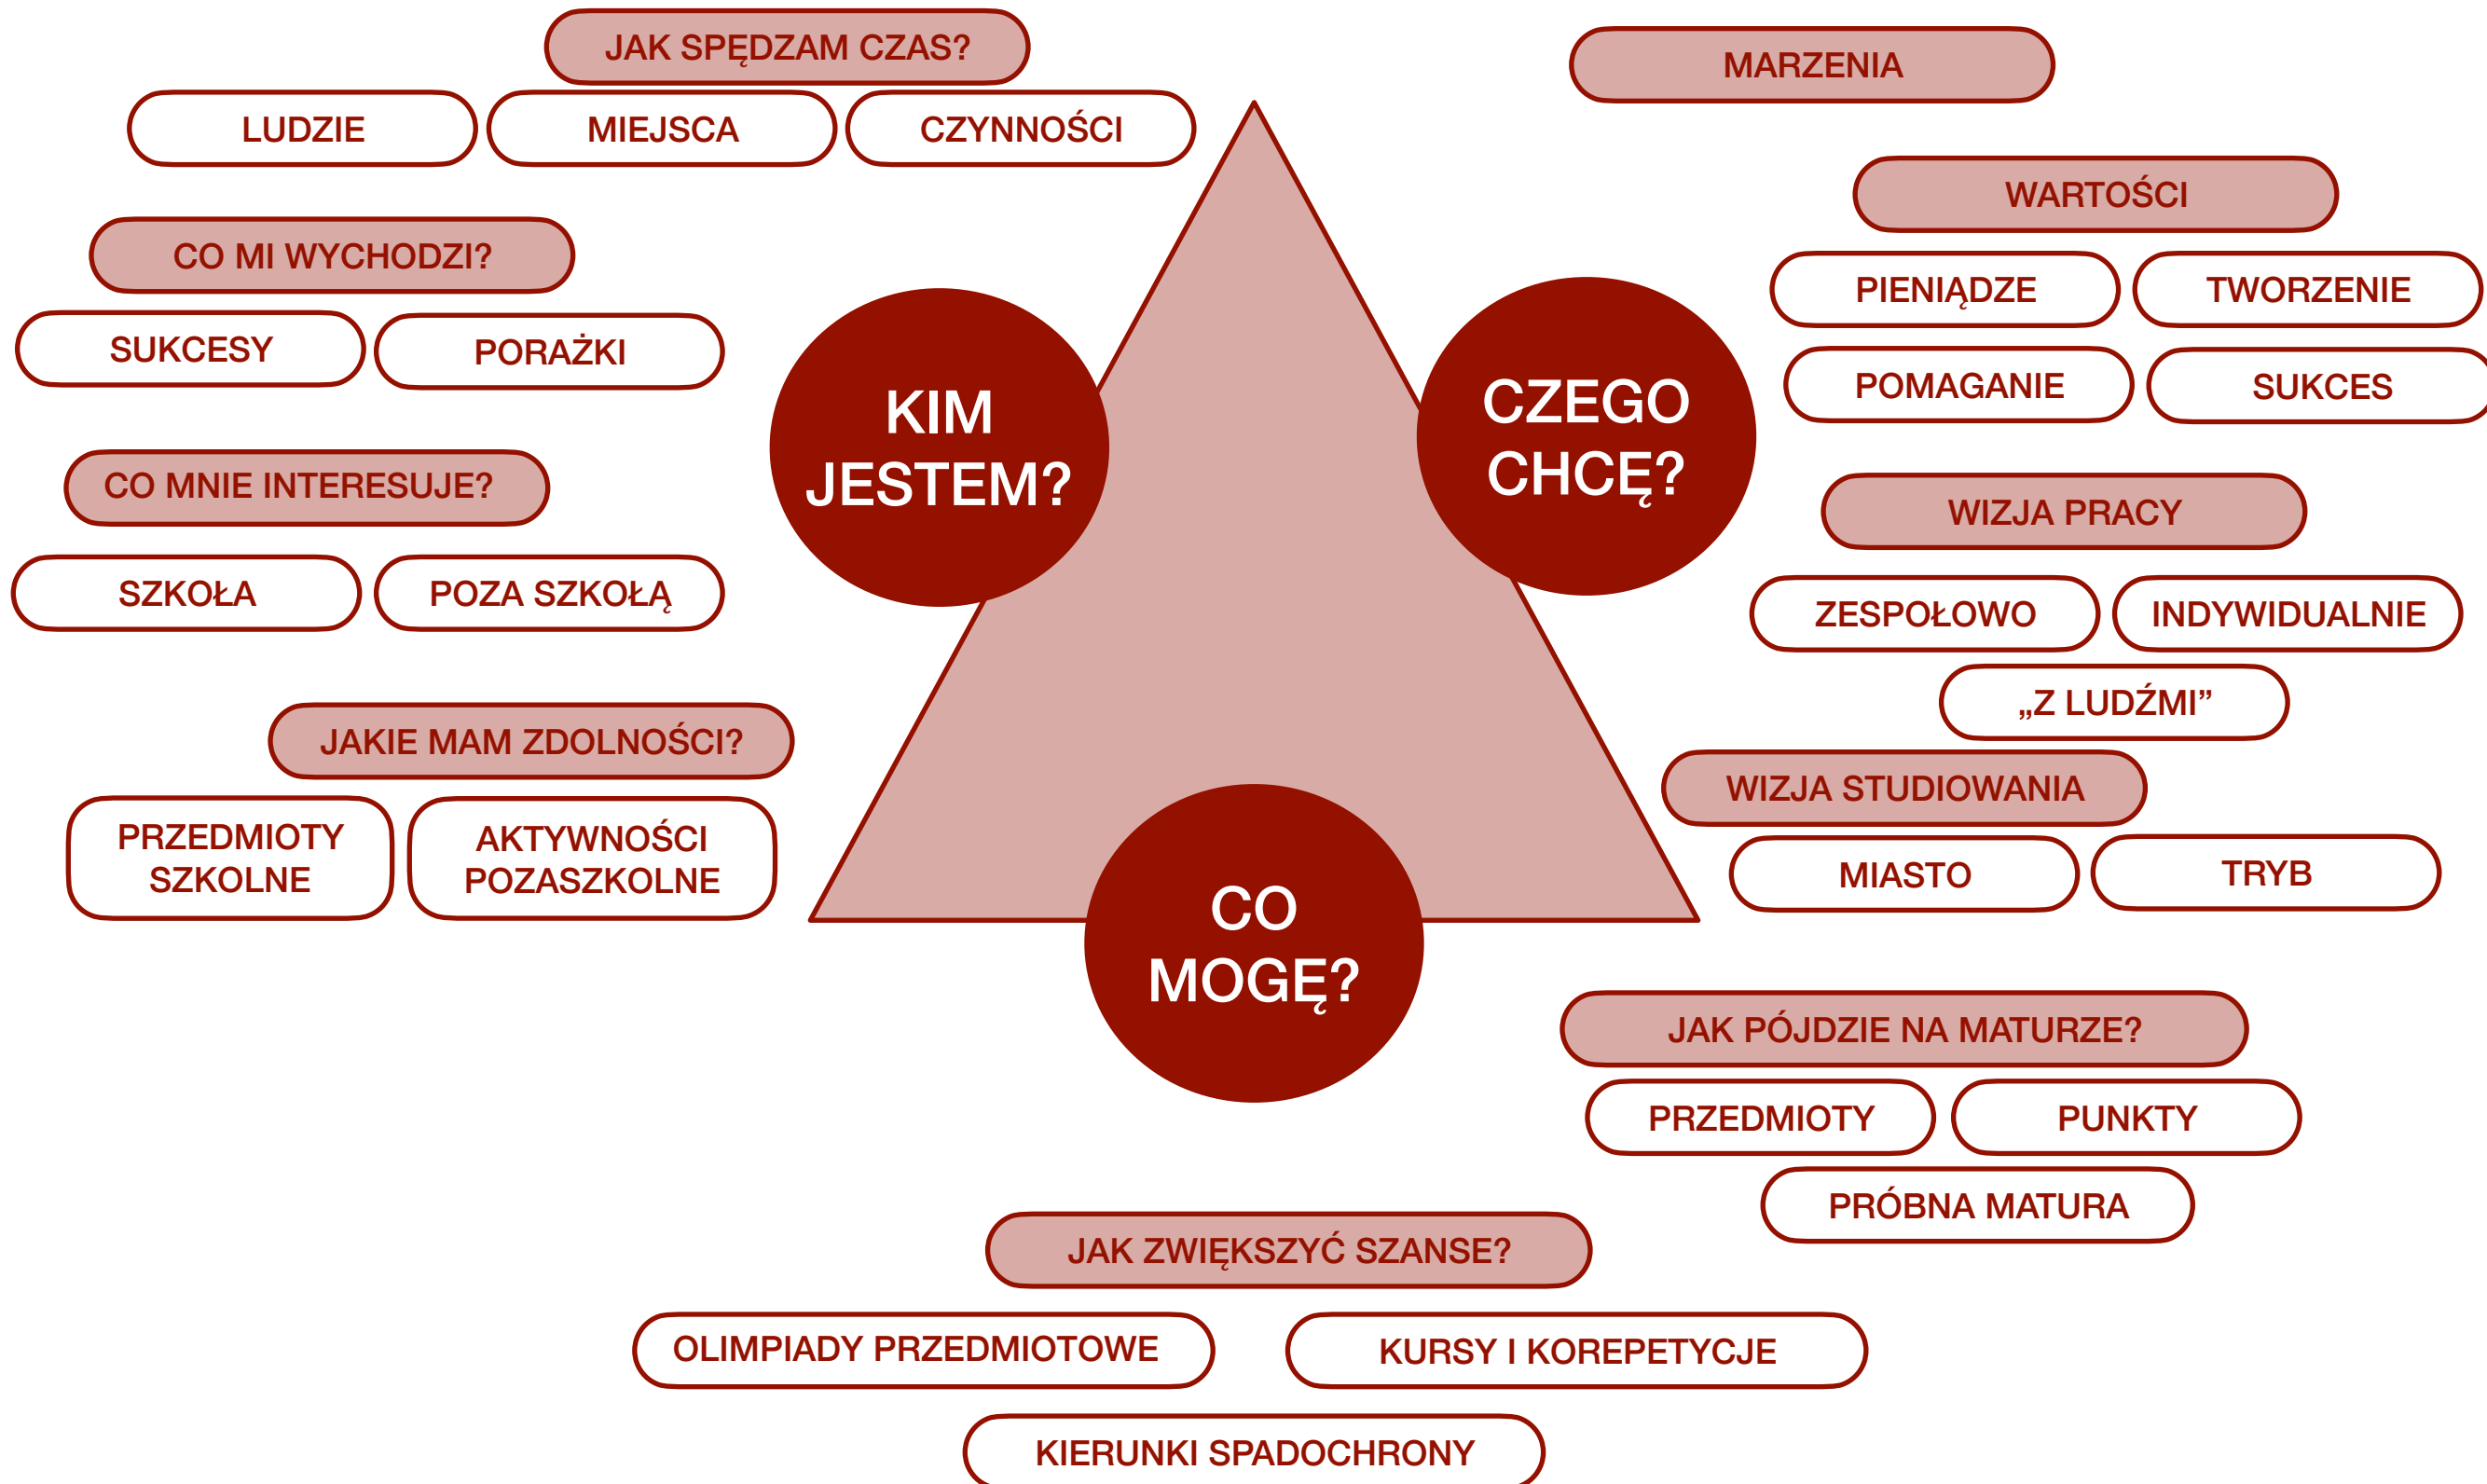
JAK SPĘDZAM CZAS?

LUDZIE

MIEJSCA

CZYNNOŚCI

CO MI WYCHODZI?

SUKCESY

PORAŻKI

CO MNIE INTERESUJE?

SZKOŁA

POZA SZKOŁĄ

JAKIE MAM ZDOLNOŚCI?

PRZEDMIOTY SZKOLNE

AKTYWNOŚCI POZASZKOLNE

KIM JESTEM?

CZEGO CHCĘ?

CO MOGĘ?

MARZENIA

WARTOŚCI

PIENIĄDZE

TWORZENIE

POMAGANIE

SUKCES

WIZJA PRACY

ZESPOŁOWO

INDYWIDUALNIE

„Z LUDŹMI”

WIZJA STUDIOWANIA

MIASTO

TRYB

JAK PÓJDZIE NA MATURZE?

PRZEDMIOTY

PUNKTY

PRÓBNA MATURA

JAK ZWIĘKSZYĆ SZANSE?

OLIMPIADY PRZEDMIOTOWE

KURSY I KOREPETYCJE

KIERUNKI SPADOCHRONY